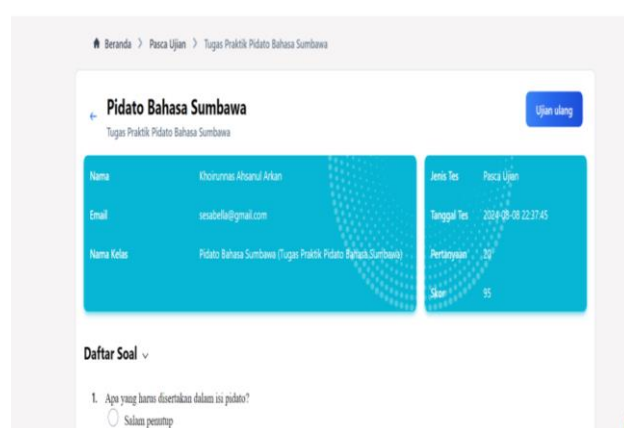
Beranda > Pasca Ujian > Tugas Praktik Pidato Bahasa Sumbawa

Pidato Bahasa Sumbawa
Tugas Praktik Pidato Bahasa Sumbawa

Ujian ulang

| Nama | Khoirunnas Ahsanul Arkan |
|---|---|
| Email | sesabella@gmail.com |
| Nama Kelas | Pidato Bahasa Sumbawa (Tugas Praktik Pidato Bahasa Sumbawa) |

| Jenis Tes | Pasca Ujian |
|---|---|
| Tanggal Tes | 2024-08-08 22:37:45 |
| Pertanyaan | 20 |
| Skor | 95 |

Daftar Soal

1. Apa yang harus disertakan dalam isi pidato?
Salam penutup